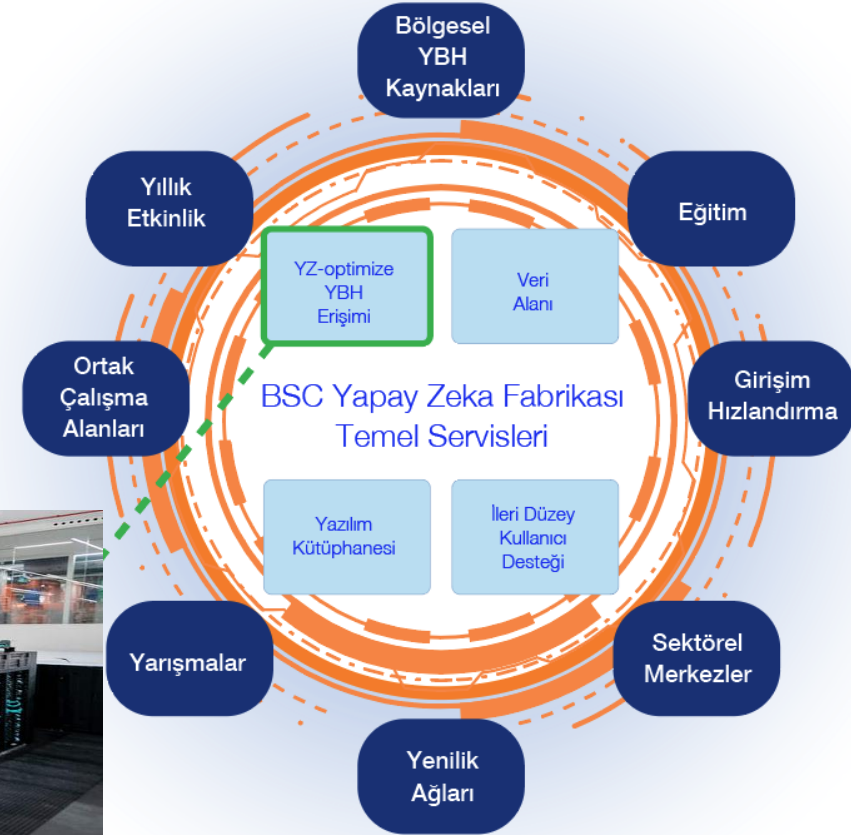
Bölgesel YBH Kaynakları

Yıllık Etkinlik

Eğitim

YZ-optimize YBH Erişimi

Veri Alanı

Ortak Çalışma Alanları

BSC Yapay Zeka Fabrikası Temel Servisleri

Girişim Hızlandırma

Yazılım Kütüphanesi

İleri Düzey Kullanıcı Desteği

Yarışmalar

Sektörel Merkezler

Yenilik Ağları